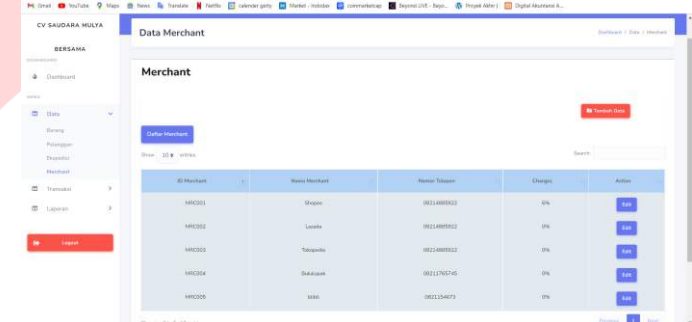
Gmail YouTube Maps News Translate Netflix calendar genty Market - Vokidex commandestrap Beyond LIVE - Beyo... Proyek Akhir | Digital Akuntansi A...

CV SAUDARA MULYA BERSAMA

DASHBOARD

Dashboard

MENU

Data

Barang

Pelanggan

Ekspedisi

Merchant

Transaksi

Laporan

Logout

Data Merchant

Dashboard / Data / Merchant

Merchant

Tambah Data

Daftar Merchant

Show 10 entries

Search:

| ID Merchant | Nama Merchant | Nomor Telepon | Charges | Action |
|---|---|---|---|---|
| MRC001 | Shopee | 08214885922 | 6% | Edit |
| MRC002 | Lazada | 08214885922 | 0% | Edit |
| MRC003 | Tokopedia | 08214885922 | 0% | Edit |
| MRC004 | Bukalapak | 08211765745 | 0% | Edit |
| MRC005 | blibli | 0821154673 | 0% | Edit |

Previous 1 Next